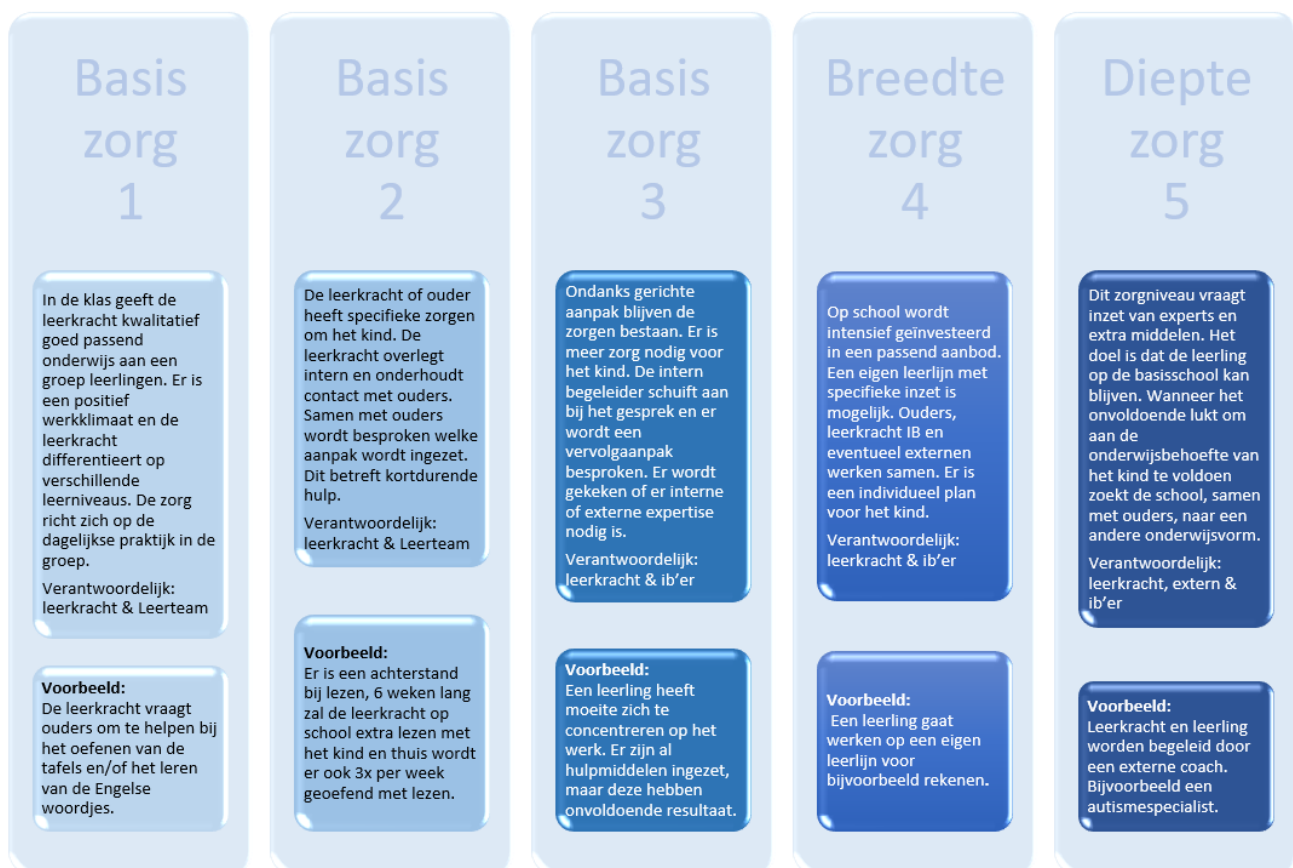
Basis zorg 1

In de klas geeft de leerkracht kwalitatief goed passend onderwijs aan een groep leerlingen. Er is een positief werkklimaat en de leerkracht differentieert op verschillende leerniveaus. De zorg richt zich op de dagelijkse praktijk in de groep.

Verantwoordelijk: leerkracht & Leerteam

Voorbeeld:
De leerkracht vraagt ouders om te helpen bij het oefenen van de tafels en/of het leren van de Engelse woordjes.

Basis zorg 2

De leerkracht of ouder heeft specifieke zorgen om het kind. De leerkracht overlegt intern en onderhoudt contact met ouders. Samen met ouders wordt besproken welke aanpak wordt ingezet. Dit betreft kortdurende hulp.

Verantwoordelijk: leerkracht & Leerteam

Voorbeeld:
Er is een achterstand bij lezen, 6 weken lang zal de leerkracht op school extra lezen met het kind en thuis wordt er ook 3x per week geoefend met lezen.

Basis zorg 3

Ondanks gerichte aanpak blijven de zorgen bestaan. Er is meer zorg nodig voor het kind. De intern begeleider schuift aan bij het gesprek en er wordt een vervolgaanpak besproken. Er wordt gekeken of er interne of externe expertise nodig is.

Verantwoordelijk: leerkracht & ib'er

Voorbeeld:
Een leerling heeft moeite zich te concentreren op het werk. Er zijn al hulpmiddelen ingezet, maar deze hebben onvoldoende resultaat.

Breedte zorg 4

Op school wordt intensief geïnvesteerd in een passend aanbod. Een eigen leerlijn met specifieke inzet is mogelijk. Ouders, leerkracht IB en eventueel externen werken samen. Er is een individueel plan voor het kind.

Verantwoordelijk: leerkracht & ib'er

Voorbeeld:
Een leerling gaat werken op een eigen leerlijn voor bijvoorbeeld rekenen.

Diepte zorg 5

Dit zorgniveau vraagt inzet van experts en extra middelen. Het doel is dat de leerling op de basisschool kan blijven. Wanneer het onvoldoende lukt om aan de onderwijsbehoefte van het kind te voldoen zoekt de school, samen met ouders, naar een andere onderwijsvorm.

Verantwoordelijk: leerkracht, extern & ib'er

Voorbeeld:
Leerkracht en leerling worden begeleid door een externe coach. Bijvoorbeeld een autismespecialist.